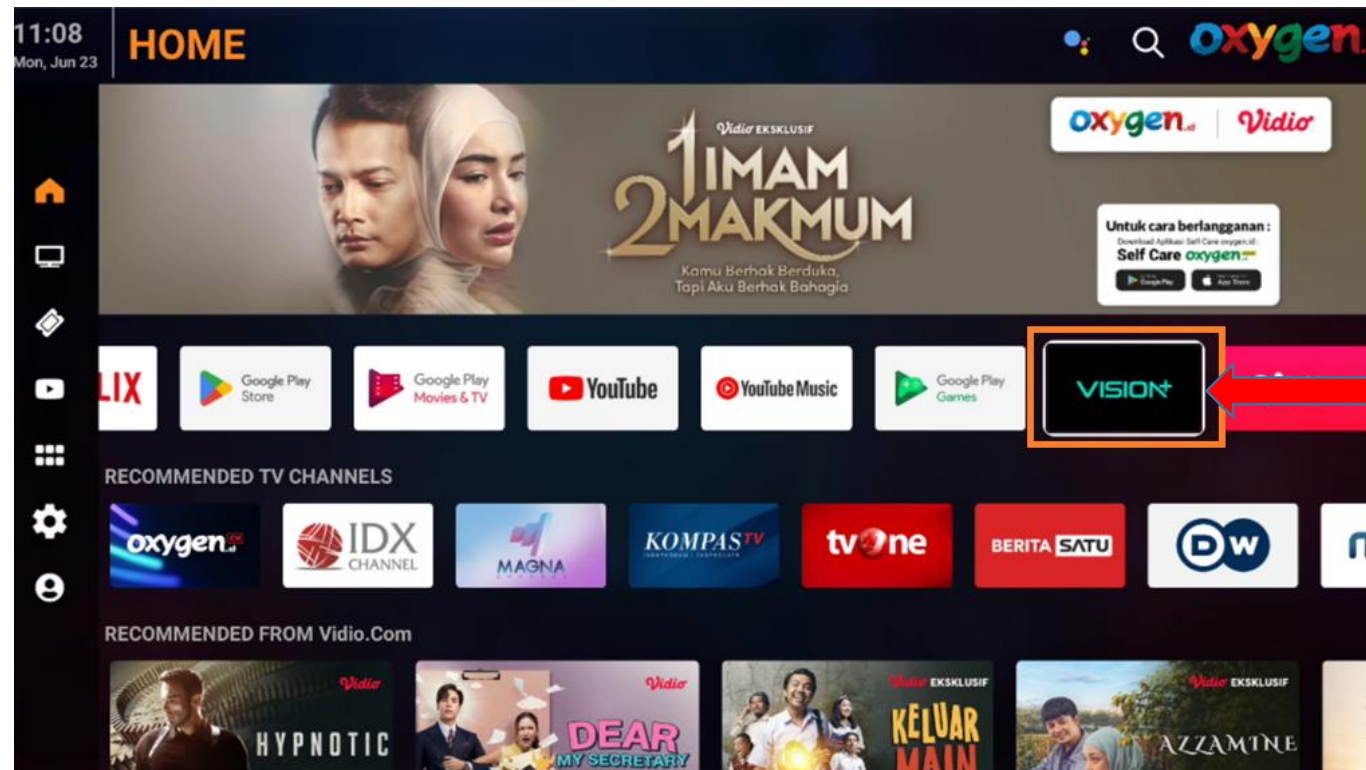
11:08
Mon, Jun 23

HOME

oxygen

Vidio EKSKLUSIF
1 IMAM
2 MAKMUM
Kamu Berhak Berduka,
Tapi Aku Berhak Bahagia

oxygen.id | Vidio

Untuk cara berlangganan :
Download Aplikasi Self Care oxygen.id
Self Care oxygen
Google Play App Store

LIX
Google Play Store
Google Play Movies & TV
YouTube
YouTube Music
Google Play Games
VISION+

RECOMMENDED TV CHANNELS
oxygen
IDX CHANNEL
MAGNA
KOMPAS TV
tvOne
BERITA SATU
DW

RECOMMENDED FROM Vidio.Com
Vidio
HYPNOTIC
Vidio
DEAR MY SECRETARY
Vidio EKSKLUSIF
KELUAR MAIN
Vidio EKSKLUSIF
AZZAMINE